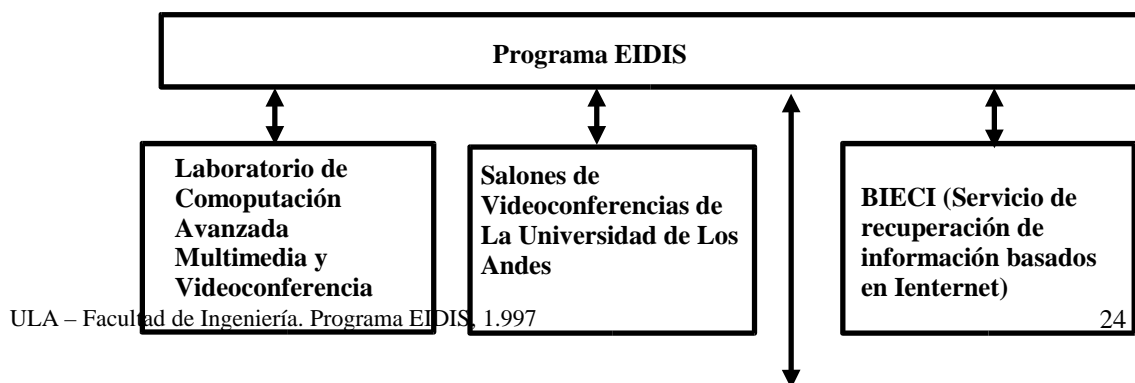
Programa EIDIS

Laboratorio de Comoputación Avanzada Multimedia y Videoconferencia

Salones de Videoconferencias de La Universidad de Los Andes

BIECI (Servicio de recuperación de información basados en Ienternet)

ULA – Facultad de Ingeniería. Programa EIDIS, 1.997

24